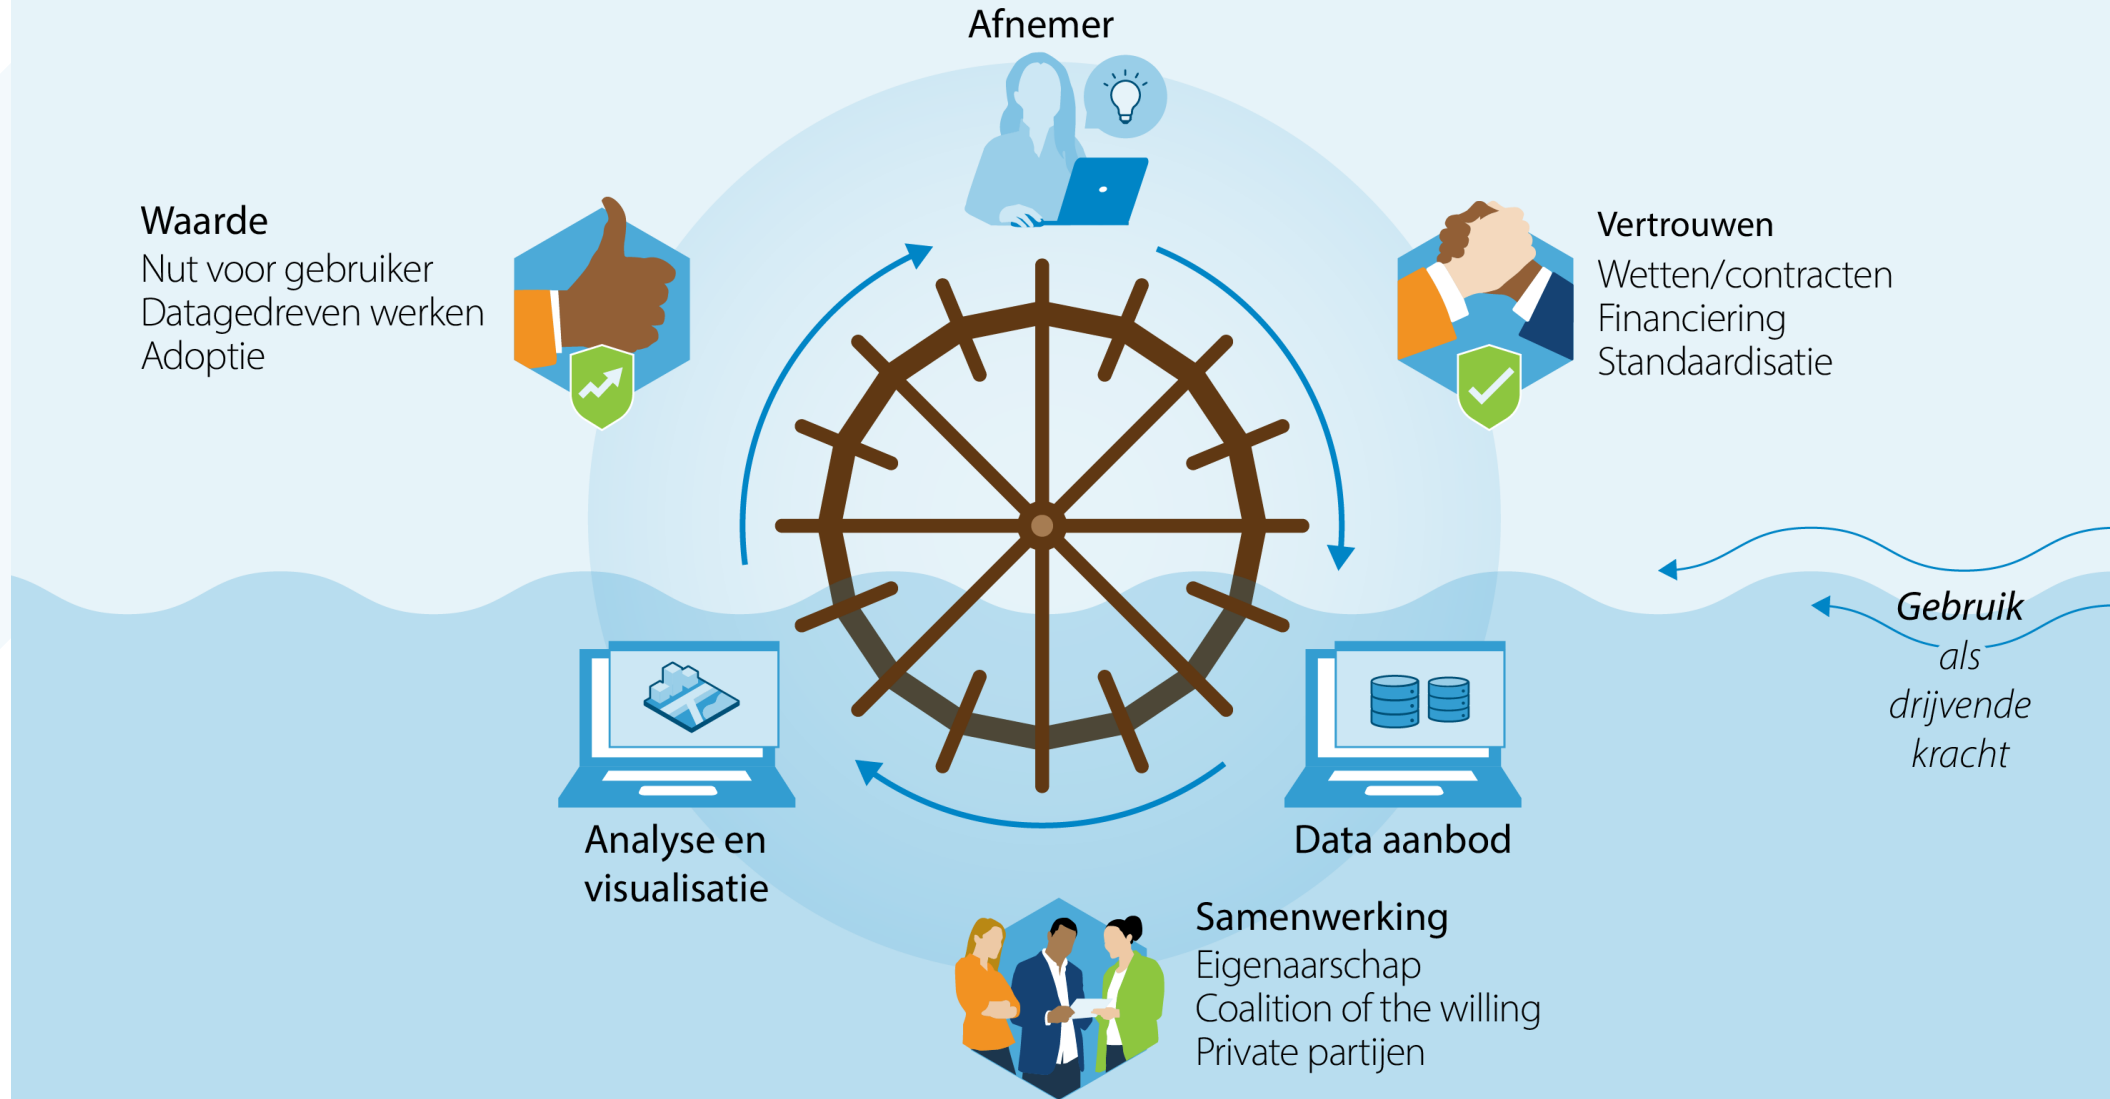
Afnemer

Waarde
Nut voor gebruiker
Datagedreven werken
Adoptie

Vertrouwen
Wetten/contracten
Financiering
Standaardisatie

Gebruik als drijvende kracht

Analyse en visualisatie

Data aanbod

Samenwerking
Eigenaarschap
Coalition of the willing
Private partijen